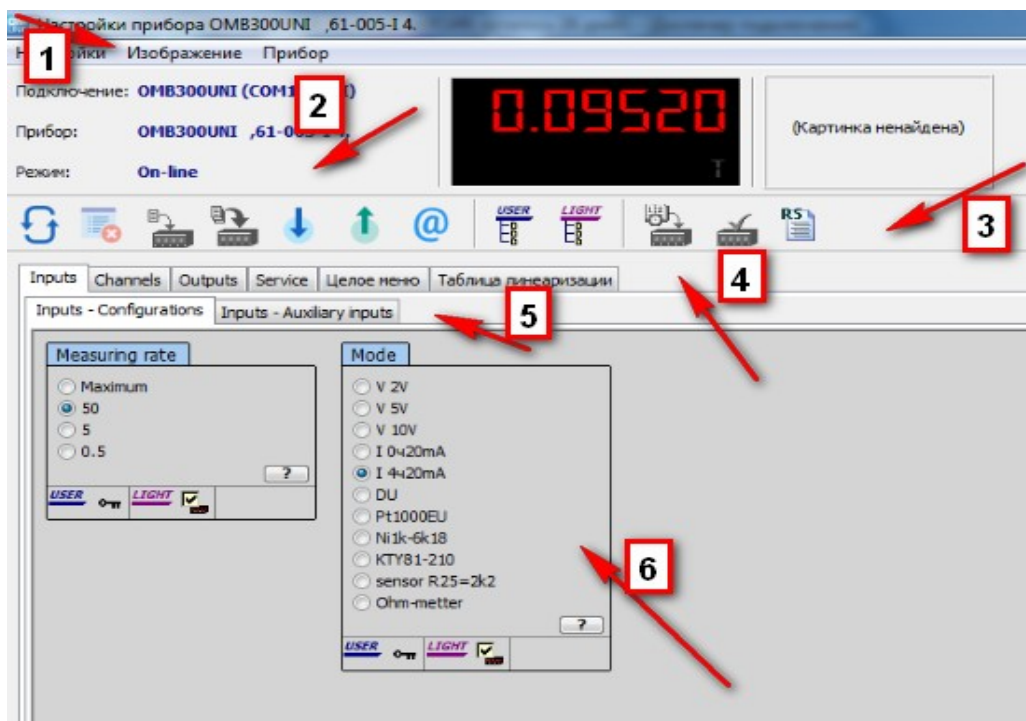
Настройки прибора OMB300UNI ,61-005-I 4.

1

Н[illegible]йки Изображение Прибор

Подключение: OMB300UNI (COM1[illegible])

2

Прибор: OMB300UNI ,61-00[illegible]

Режим: On-line

0.09520

(Картинка ненайдена)

USER

LIGHT

RS

3

Inputs | Channels | Outputs | Service | Целое меню | Таблица линеаризации

4

Inputs - Configurations | Inputs - Auxiliary inputs

5

Measuring rate

Maximum
50
5
0.5

?

USER LIGHT

Mode

V 2V
V 5V
V 10V
I 0ч20mA
I 4ч20mA
DU
Pt1000EU
Ni1k-6k18
KTY81-210
sensor R25=2k2
Ohm-metter

?

USER LIGHT

6